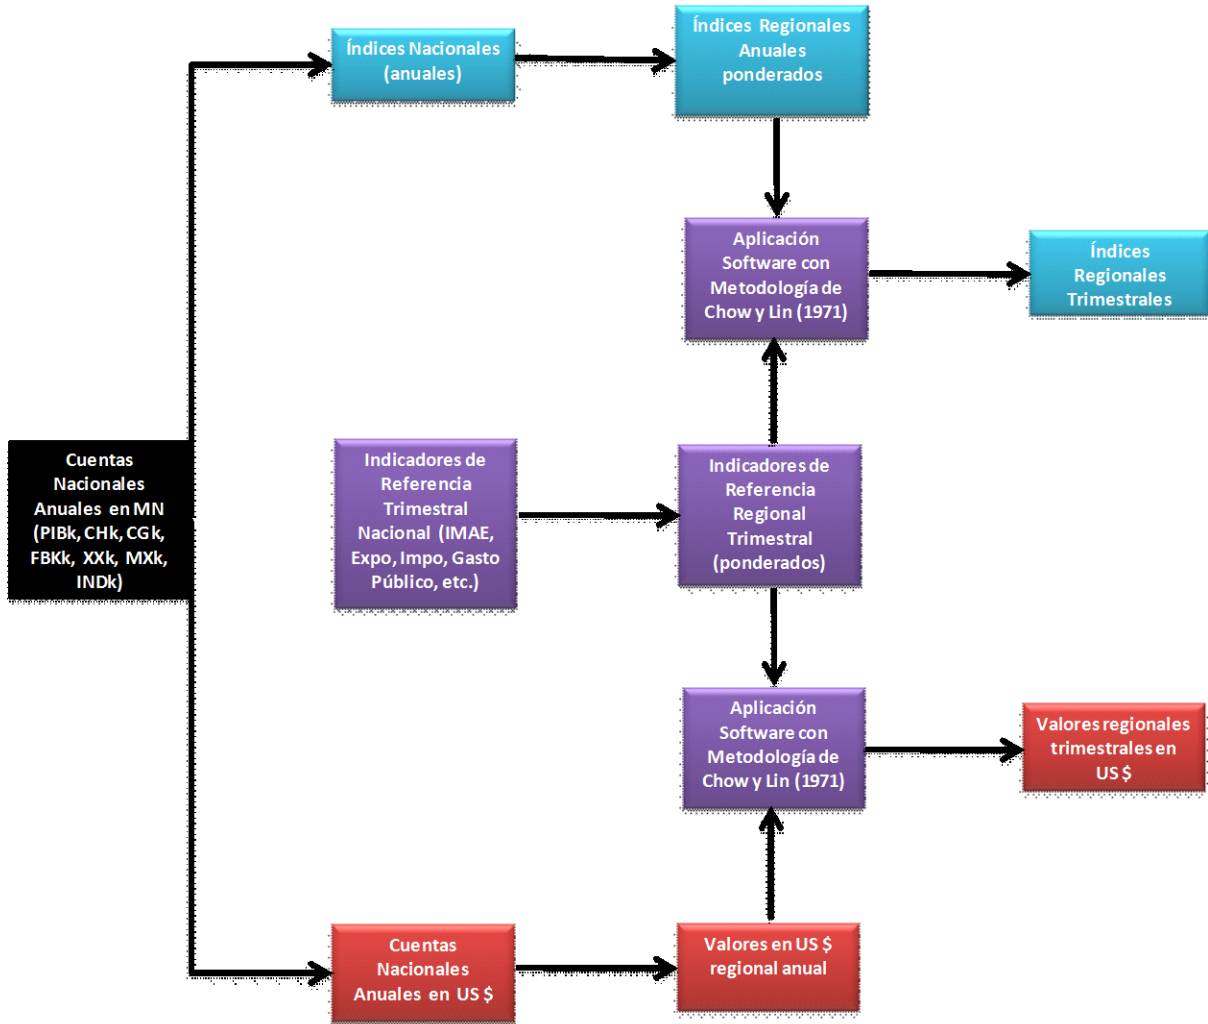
Cuentas Nacionales Anuales en MN (PIBk, CHk, CGk, FBKk, XXk, MXk, INDk)

Índices Nacionales (anuales)

Índices Regionales Anuales ponderados

Aplicación Software con Metodología de Chow y Lin (1971)

Índices Regionales Trimestrales

Indicadores de Referencia Trimestral Nacional (IMAE, Expo, Impo, Gasto Público, etc.)

Indicadores de Referencia Regional Trimestral (ponderados)

Aplicación Software con Metodología de Chow y Lin (1971)

Valores regionales trimestrales en US $

Cuentas Nacionales Anuales en US $

Valores en US $ regional anual